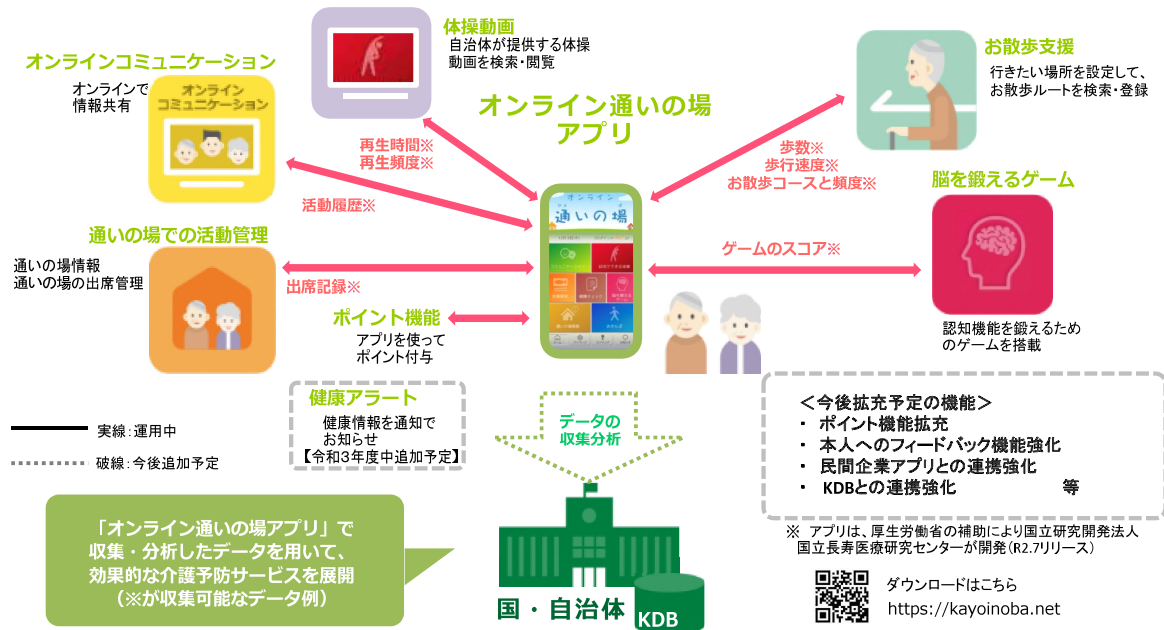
体操動画
自治体が提供する体操動画を検索・閲覧

オンラインコミュニケーション
オンラインで情報共有

オンライン コミュニケーション

オンライン通いの場アプリ

お散歩支援
行きたい場所を設定して、お散歩ルートを検索・登録

再生時間※
再生頻度※

歩数※
歩行速度※
お散歩コースと頻度※

脳を鍛えるゲーム

活動履歴※

オンライン
通いの場

通いの場での活動管理
通いの場情報
通いの場の出席管理

ゲームのスコア※

出席記録※

ポイント機能
アプリを使ってポイント付与

認知機能を鍛えるためのゲームを搭載

健康アラート
健康情報を通知でお知らせ
【令和3年度中追加予定】

データの収集分析

＜今後拡充予定の機能＞
・ ポイント機能拡充
・ 本人へのフィードバック機能強化
・ 民間企業アプリとの連携強化
・ KDBとの連携強化 等

実線：運用中
破線：今後追加予定

「オンライン通いの場アプリ」で収集・分析したデータを用いて、効果的な介護予防サービスを展開（※が収集可能なデータ例）

国・自治体
KDB

※ アプリは、厚生労働省の補助により国立研究開発法人国立長寿医療研究センターが開発（R2.7リリース）

ダウンロードはこちら
https://kayoinoba.net